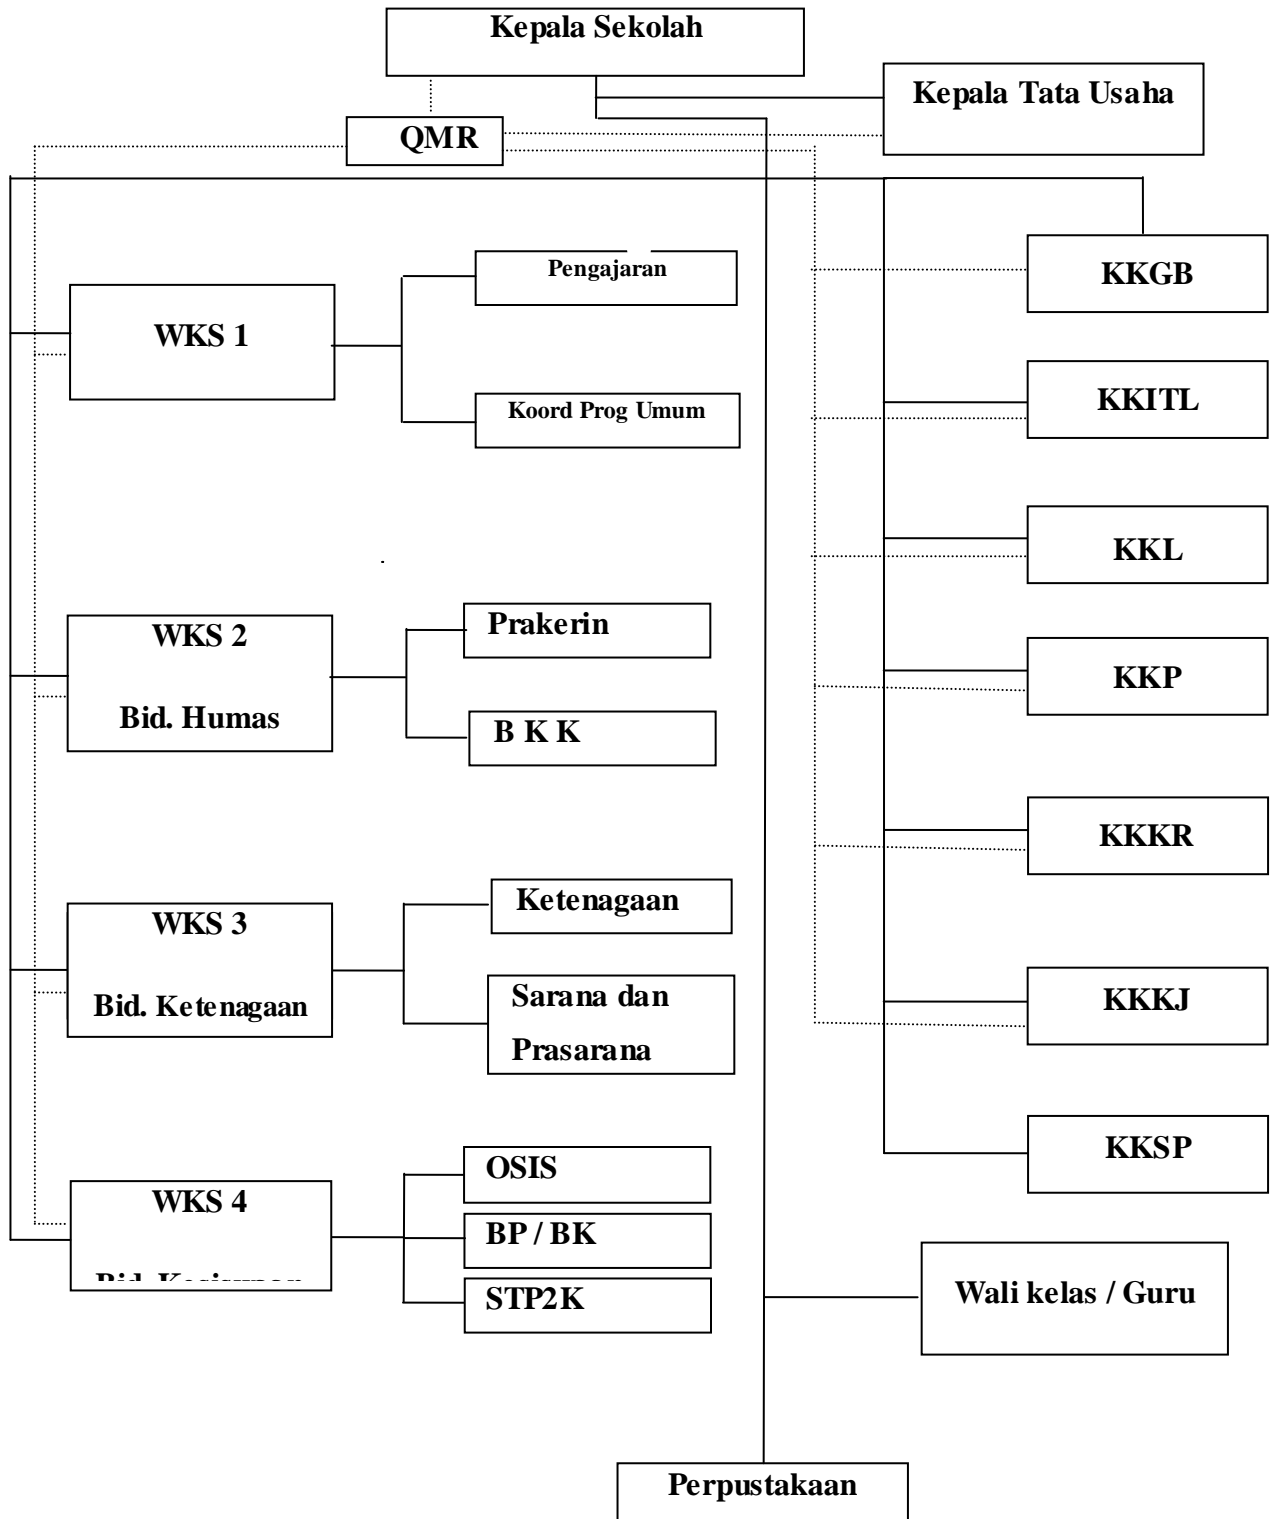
Kepala Sekolah

Kepala Tata Usaha

QMR

KKGB

WKS 1

Pengajaran

Koord Prog Umum

KKITL

KKL

WKS 2

Bid. Humas

Prakerin

B K K

KKP

KKKR

WKS 3

Bid. Ketenagaan

Ketenagaan

Sarana dan Prasarana

KKKJ

KKSP

WKS 4

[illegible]

OSIS

BP / BK

STP2K

Wali kelas / Guru

Perpustakaan